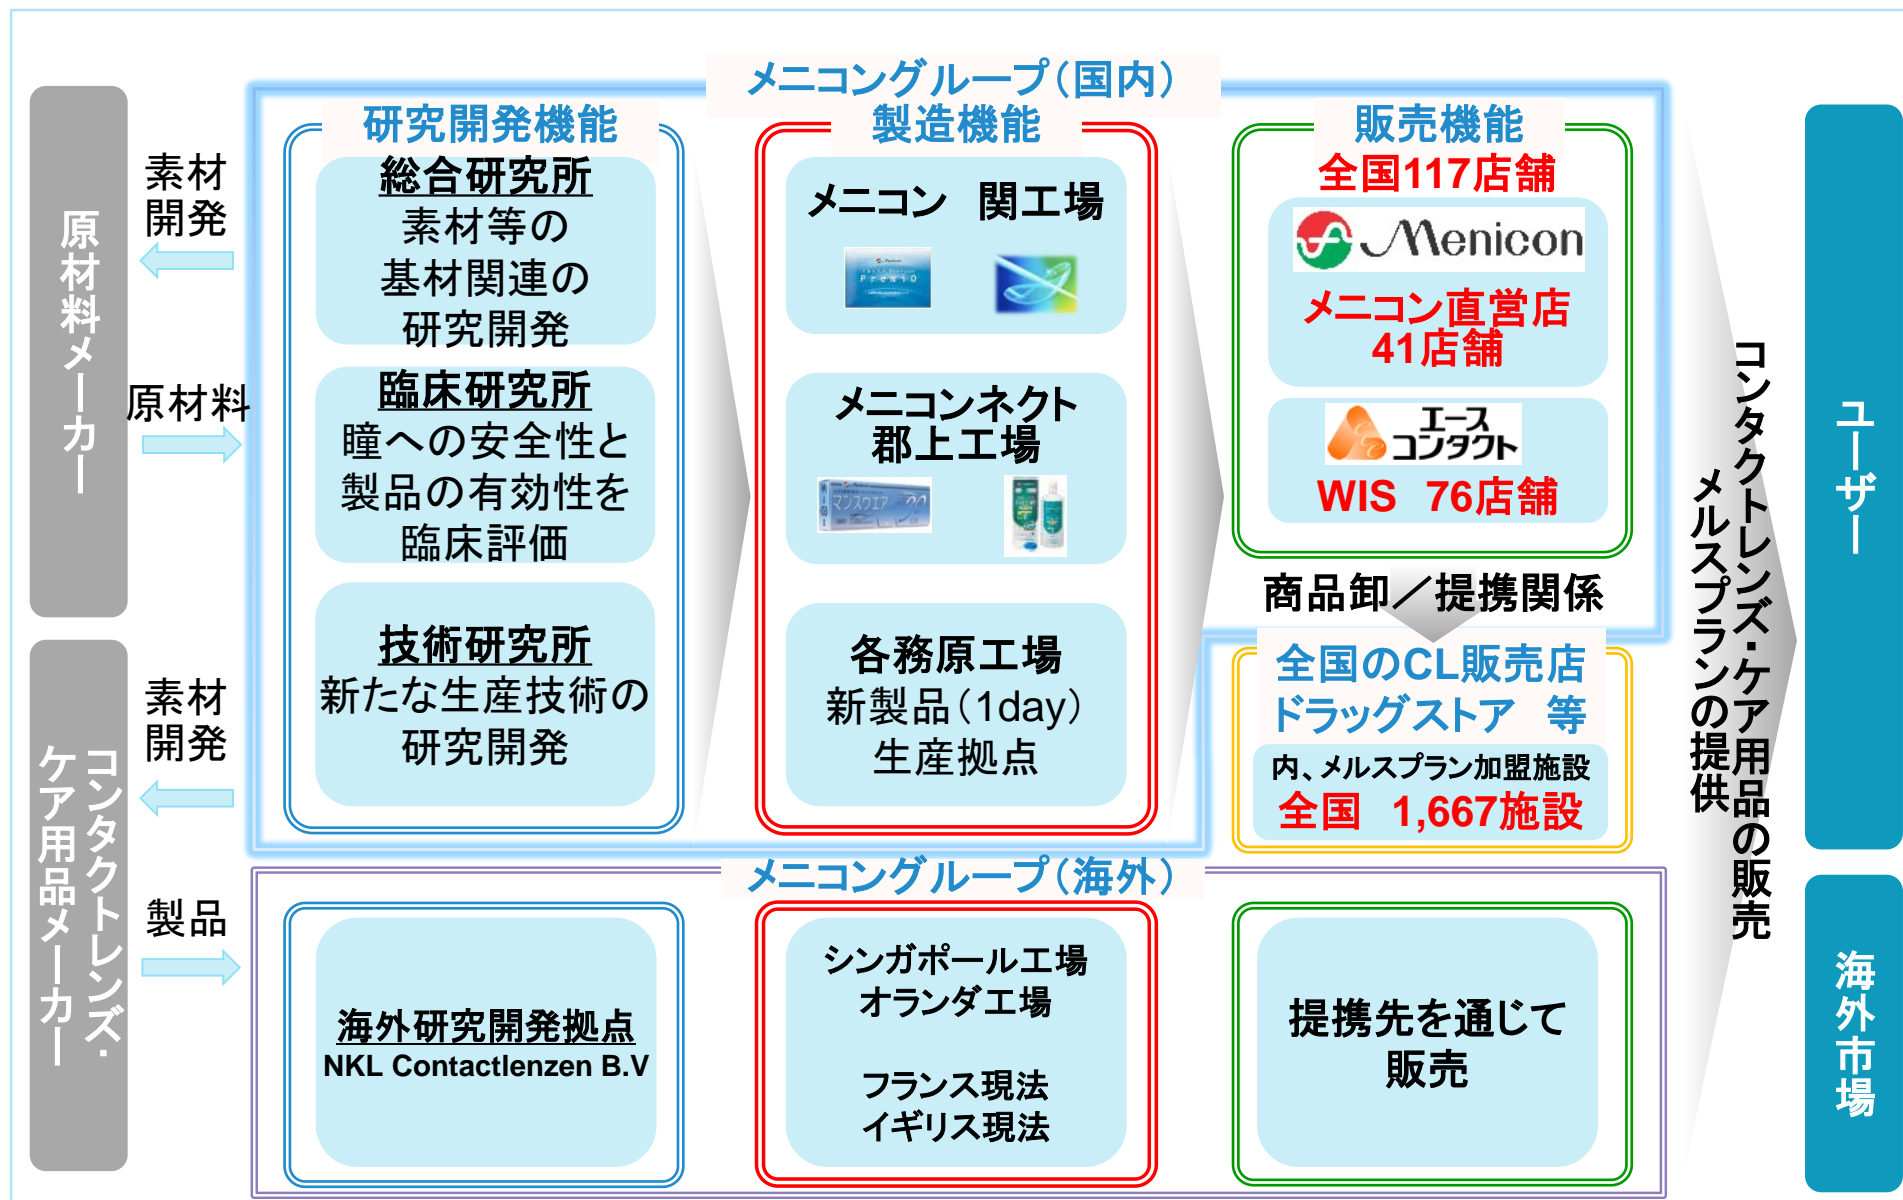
原材料メーカー

素材開発

原材料

コンタクトレンズ・ケア用品メーカー

素材開発

製品

メニコングループ（国内）

研究開発機能

総合研究所
素材等の基材関連の研究開発

臨床研究所
瞳への安全性と製品の有効性を臨床評価

技術研究所
新たな生産技術の研究開発

製造機能

メニコン　関工場

メニコンネクト郡上工場

各務原工場
新製品（1day）生産拠点

販売機能
全国117店舗

Menicon
メニコン直営店41店舗

エース コンタクト
WIS　76店舗

商品卸／提携関係

全国のCL販売店ドラッグストア　等
内、メルスプラン加盟施設
全国　1,667施設

コンタクトレンズ・ケア用品の販売
メルスプランの提供

ユーザー

メニコングループ（海外）

海外研究開発拠点
NKL Contactlenzen B.V

シンガポール工場
オランダ工場

フランス現法
イギリス現法

提携先を通じて販売

海外市場